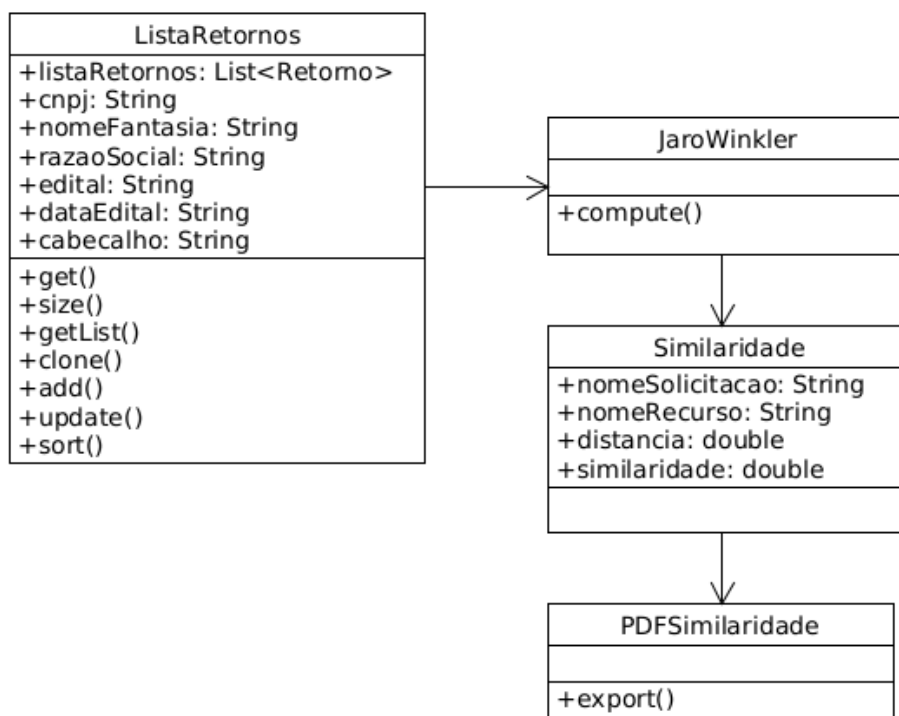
ListaRetornos
+listaRetornos: List<Retorno>
+cnpj: String
+nomeFantasia: String
+razaoSocial: String
+edital: String
+dataEdital: String
+cabecalho: String
+get()
+size()
+getList()
+clone()
+add()
+update()
+sort()

JaroWinkler
+compute()

Similaridade
+nomeSolicitacao: String
+nomeRecurso: String
+distancia: double
+similaridade: double

PDFSimilaridade
+export()